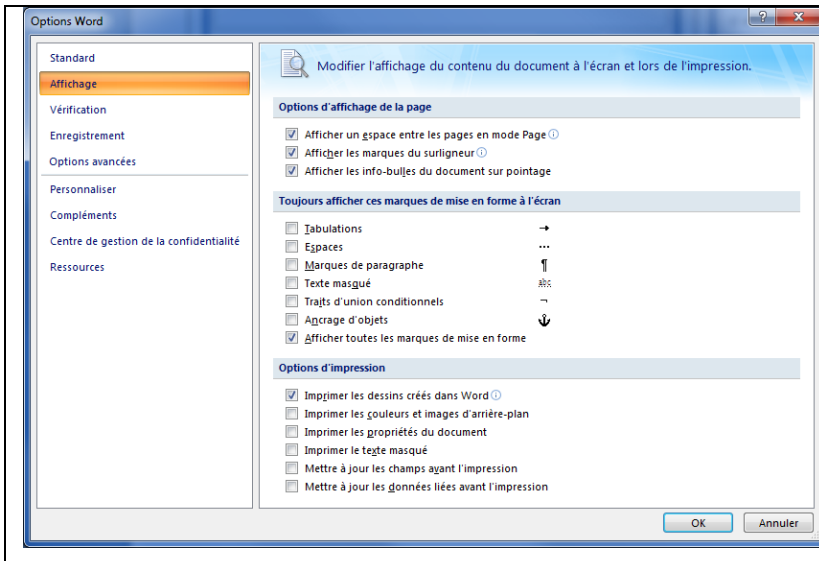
Options Word

?

Standard
Affichage
Vérification
Enregistrement
Options avancées
Personnaliser
Compléments
Centre de gestion de la confidentialité
Ressources

Modifier l'affichage du contenu du document à l'écran et lors de l'impression.

Options d'affichage de la page

Afficher un espace entre les pages en mode Page
Afficher les marques du surligneur
Afficher les info-bulles du document sur pointage

Toujours afficher ces marques de mise en forme à l'écran

Tabulations →
Espaces ···
Marques de paragraphe ¶
Texte masqué abc
Traits d'union conditionnels ¬
Ancrage d'objets ⚓
Afficher toutes les marques de mise en forme

Options d'impression

Imprimer les dessins créés dans Word
Imprimer les couleurs et images d'arrière-plan
Imprimer les propriétés du document
Imprimer le texte masqué
Mettre à jour les champs avant l'impression
Mettre à jour les données liées avant l'impression

OK
Annuler